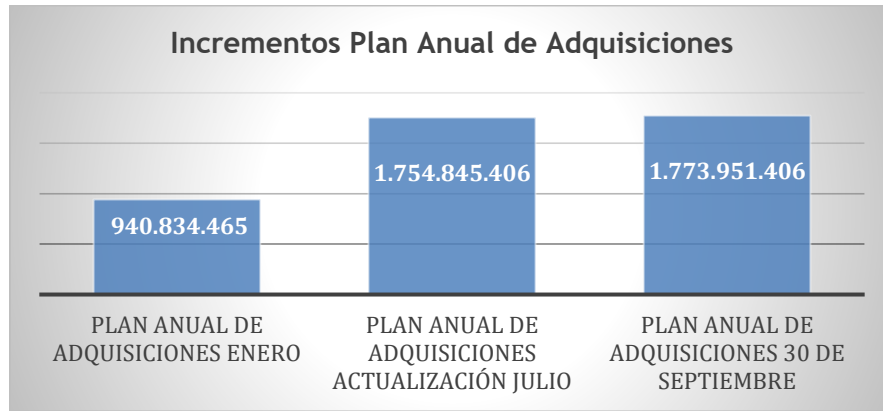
Incrementos Plan Anual de Adquisiciones

940.834.465

1.754.845.406

1.773.951.406

PLAN ANUAL DE ADQUISICIONES ENERO

PLAN ANUAL DE ADQUISICIONES ACTUALIZACIÓN JULIO

PLAN ANUAL DE ADQUISICIONES 30 DE SEPTIEMBRE